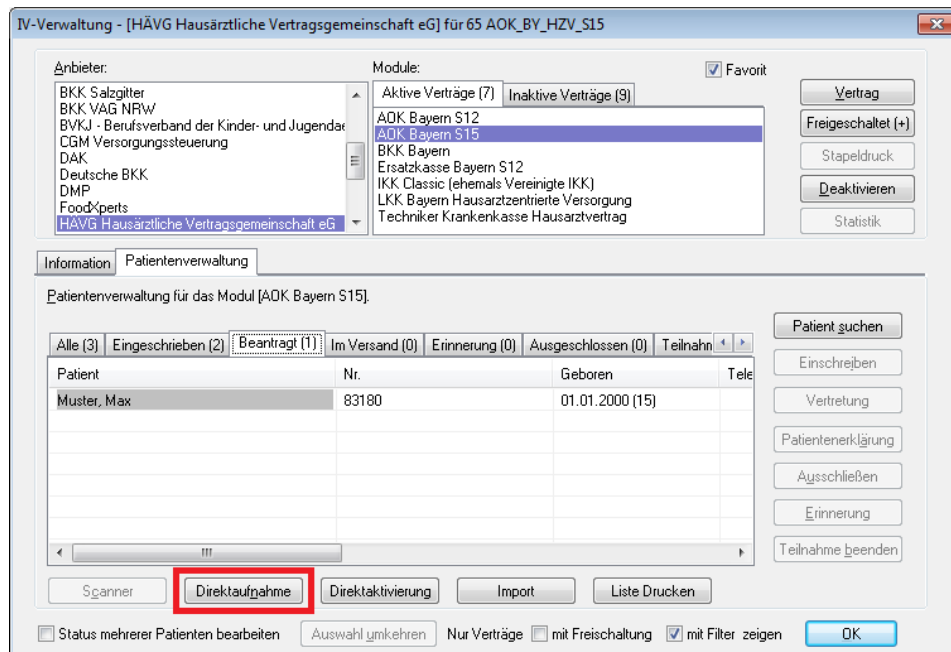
IV-Verwaltung - [HÄVG Hausärztliche Vertragsgemeinschaft eG] für 65 AOK_BY_HZV_S15

Anbieter:
BKK Salzgitter
BKK VAG NRW
BVKJ - Berufsverband der Kinder- und Jugendär
CGM Versorgungssteuerung
DAK
Deutsche BKK
DMP
FoodXperts
HÄVG Hausärztliche Vertragsgemeinschaft eG

Module:
Favorit
Aktive Verträge (7)
Inaktive Verträge (9)
AOK Bayern S12
AOK Bayern S15
BKK Bayern
Ersatzkasse Bayern S12
IKK Classic (ehemals Vereinigte IKK)
LKK Bayern Hausarztzentrierte Versorgung
Techniker Krankenkasse Hausarztvertrag

Vertrag
Freigeschaltet (+)
Stapeldruck
Deaktivieren
Statistik

Information
Patientenverwaltung

Patientenverwaltung für das Modul [AOK Bayern S15].

Alle (3)
Eingeschrieben (2)
Beantragt (1)
Im Versand (0)
Erinnerung (0)
Ausgeschlossen (0)
Teilnahm

| Patient | Nr. | Geboren | Tele |
|---|---|---|---|
| Muster, Max | 83180 | 01.01.2000 (15) | |

Patient suchen
Einschreiben
Vertretung
Patientenerklärung
Ausschließen
Erinnerung
Teilnahme beenden

Scanner
Direktaufnahme
Direktaktivierung
Import
Liste Drucken

Status mehrerer Patienten bearbeiten
Auswahl umkehren
Nur Verträge
mit Freischaltung
mit Filter
zeigen
OK